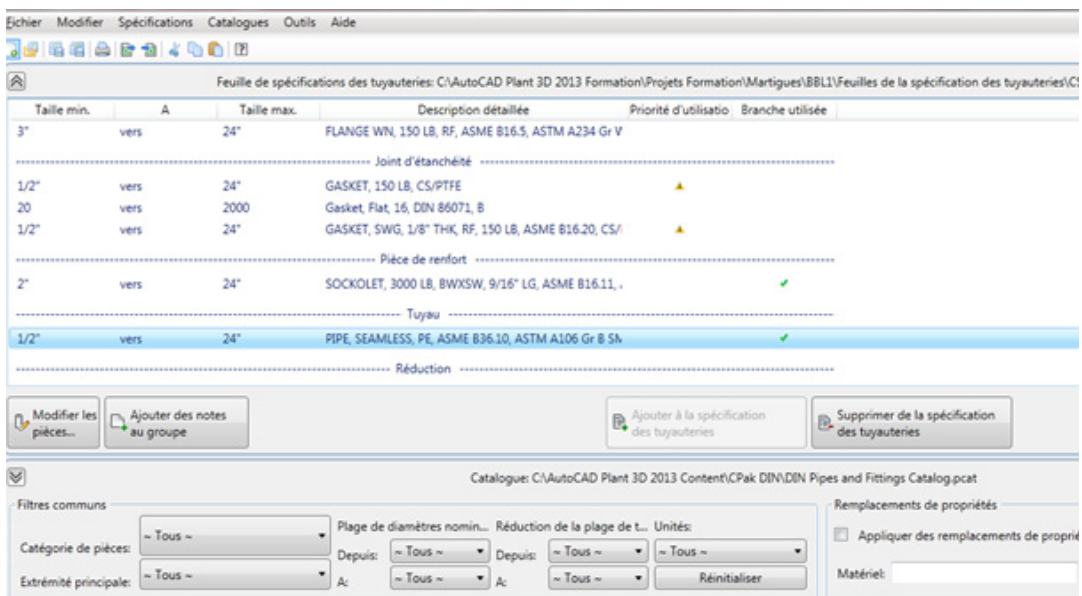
Fichier Modifier Spécifications Catalogues Outils Aide

Feuille de spécifications des tuyauteries: C:\AutoCAD Plant 3D 2013 Formation\Projets Formation\Martigues\BBL1\Feuilles de la spécification des tuyauteries\C

| Taille min. | A | Taille max. | Description détaillée | Priorité d'utilisatio | Branche utilisée |
|---|---|---|---|---|---|
| 3" | vers | 24" | FLANGE WN, 150 LB, RF, ASME B16.5, ASTM A234 Gr V | | |
| | | | Joint d'étanchéité | | |
| 1/2" | vers | 24" | GASKET, 150 LB, CS/PTFE | | |
| 20 | vers | 2000 | Gasket, Flat, 16, DIN 86071, B | | |
| 1/2" | vers | 24" | GASKET, SWG, 1/8" THK, RF, 150 LB, ASME B16.20, CS/ | | |
| | | | Pièce de renfort | | |
| 2" | vers | 24" | SOCKOLET, 3000 LB, BWXSW, 9/16" LG, ASME B16.11, | | ✓ |
| | | | Tuyau | | |
| 1/2" | vers | 24" | PIPE, SEAMLESS, PE, ASME B36.10, ASTM A106 Gr B SM | | ✓ |
| | | | Réduction | | |

Modifier les pièces...
Ajouter des notes au groupe
Ajouter à la spécification des tuyauteries
Supprimer de la spécification des tuyauteries

Catalogue: C:\AutoCAD Plant 3D 2013 Content\CPak DIN\DIN Pipes and Fittings Catalog.pcat

Filtres communs
Catégorie de pièces: ~ Tous ~
Extrémité principale: ~ Tous ~
Plage de diamètres nomin...
Depuis: ~ Tous ~
A: ~ Tous ~
Réduction de la plage de t...
Depuis: ~ Tous ~
A: ~ Tous ~
Unités: ~ Tous ~
Réinitialiser

Remplacements de propriétés
Appliquer des remplacements de proprié
Matériel: